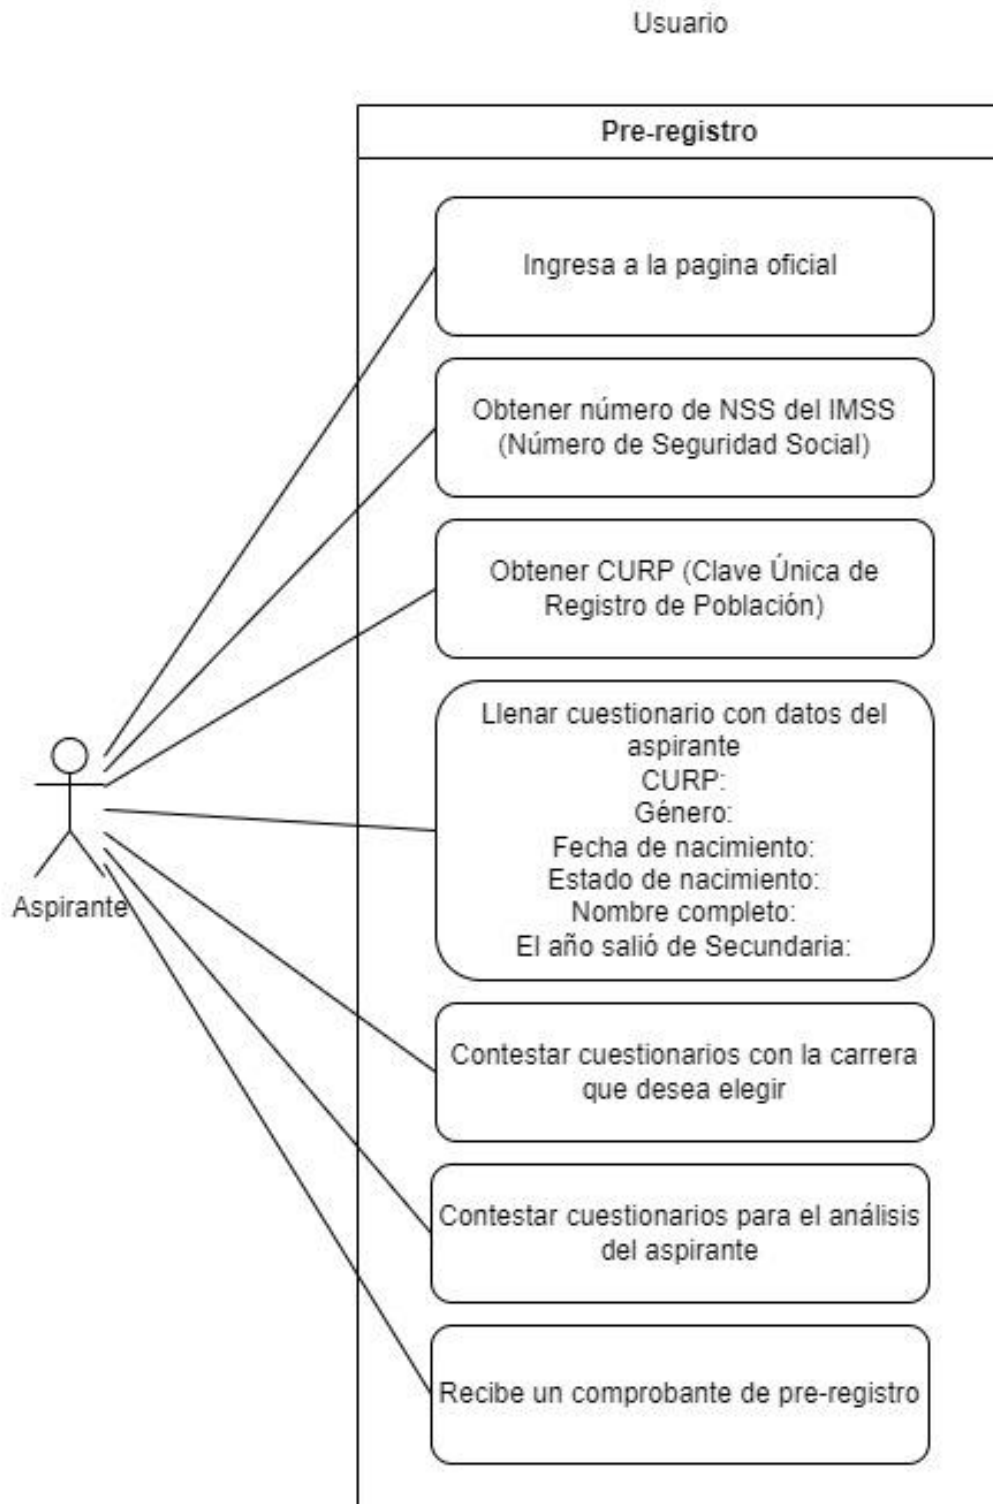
Usuario

Pre-registro

Ingresa a la pagina oficial

Obtener número de NSS del IMSS (Número de Seguridad Social)

Obtener CURP (Clave Única de Registro de Población)

Llenar cuestionario con datos del aspirante
CURP:
Género:
Fecha de nacimiento:
Estado de nacimiento:
Nombre completo:
El año salió de Secundaria:

Contestar cuestionarios con la carrera que desea elegir

Contestar cuestionarios para el análisis del aspirante

Recibe un comprobante de pre-registro

Aspirante